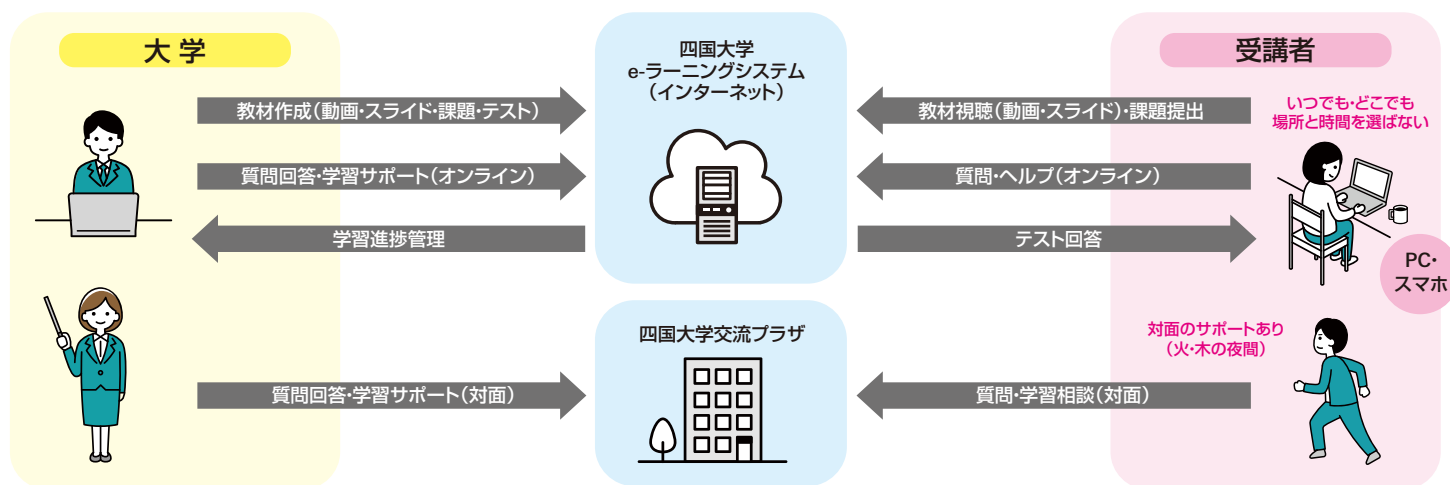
大学

四国大学
e-ラーニングシステム
（インターネット）

受講者

教材作成（動画・スライド・課題・テスト）

質問回答・学習サポート（オンライン）

学習進捗管理

教材視聴（動画・スライド）・課題提出

いつでも・どこでも
場所と時間を選ばない

質問・ヘルプ（オンライン）

テスト回答

PC・
スマホ

四国大学交流プラザ

対面のサポートあり
（火・木の夜間）

質問回答・学習サポート（対面）

質問・学習相談（対面）